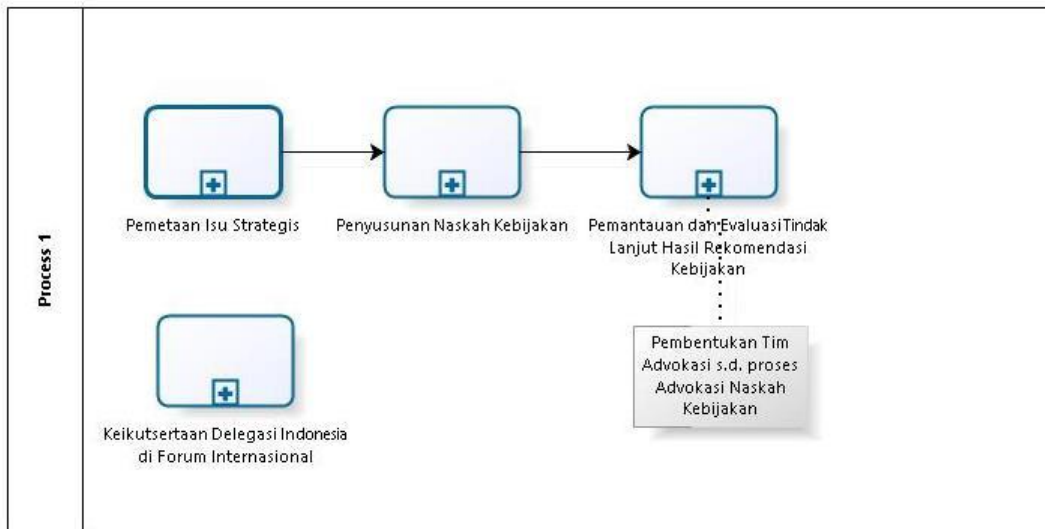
Process 1

Pemetaan Isu Strategis

Penyusunan Naskah Kebijakan

Pemantauan dan Evaluasi Tindak Lanjut Hasil Rekomendasi Kebijakan

Pembentukan Tim Advokasi s.d. proses Advokasi Naskah Kebijakan

Keikutsertaan Delegasi Indonesia di Forum Internasional